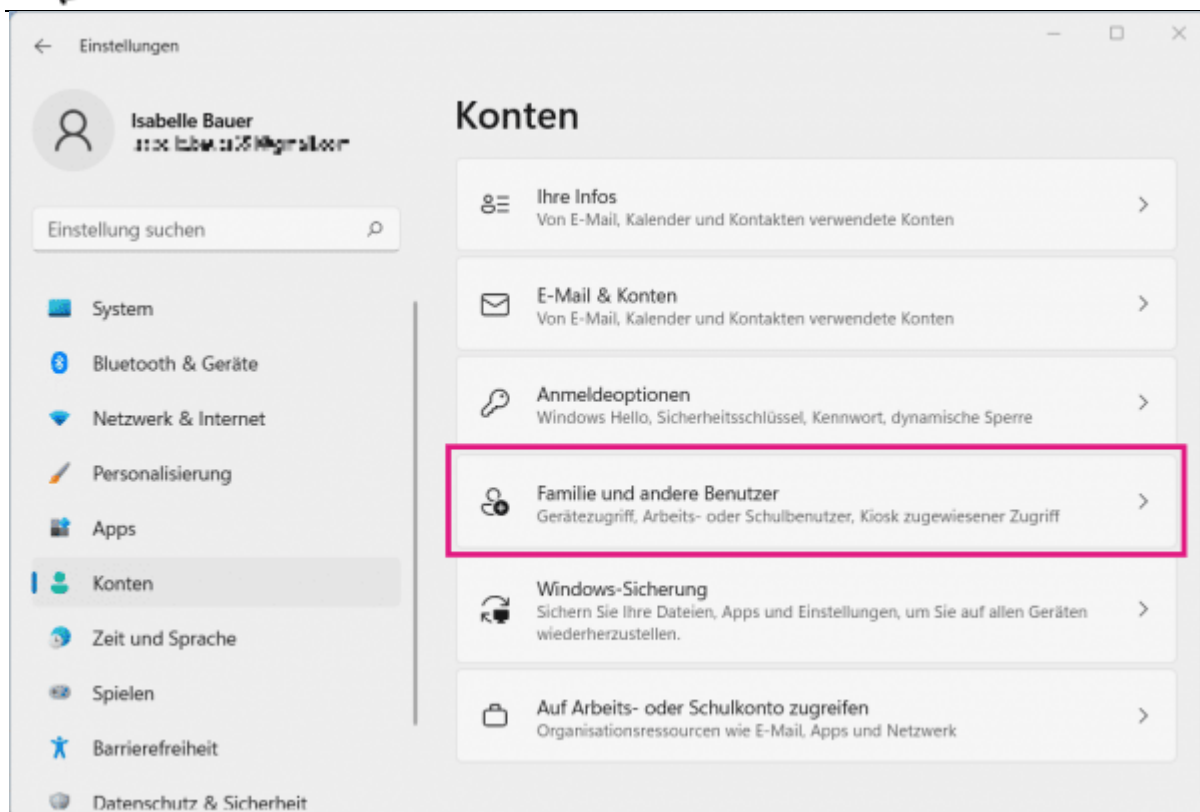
Einstellungen

Isabelle Bauer
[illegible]

Einstellung suchen

System
Bluetooth & Geräte
Netzwerk & Internet
Personalisierung
Apps
Konten
Zeit und Sprache
Spielen
Barrierefreiheit
Datenschutz & Sicherheit

Konten

Ihre Infos
Von E-Mail, Kalender und Kontakten verwendete Konten

E-Mail & Konten
Von E-Mail, Kalender und Kontakten verwendete Konten

Anmeldeoptionen
Windows Hello, Sicherheitsschlüssel, Kennwort, dynamische Sperre

Familie und andere Benutzer
Gerätezugriff, Arbeits- oder Schulbenutzer, Kiosk zugewiesener Zugriff

Windows-Sicherung
Sichern Sie Ihre Dateien, Apps und Einstellungen, um Sie auf allen Geräten wiederherzustellen.

Auf Arbeits- oder Schulkonto zugreifen
Organisationsressourcen wie E-Mail, Apps und Netzwerk